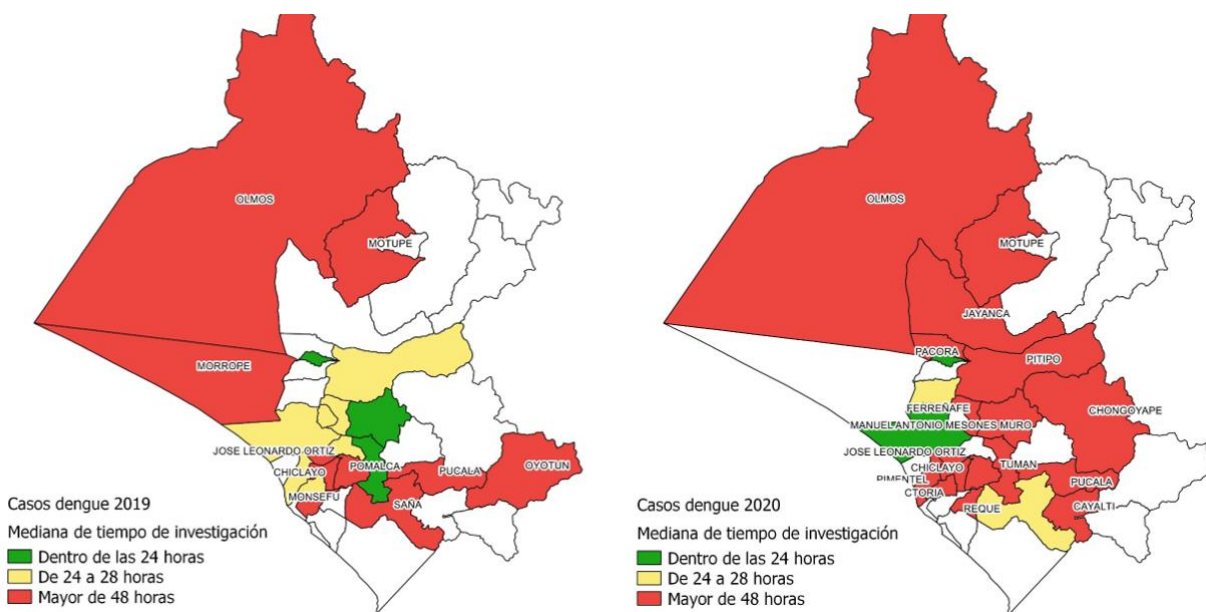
OLMOS
MOTUPE
MORROPE
JOSE LEONARDO ORTIZ
CHICLAYO
POMALCA
PUCALA
OYOTUN
MONSEFU
SAÑA

Casos dengue 2019
Mediana de tiempo de investigación
Dentro de las 24 horas
De 24 a 28 horas
Mayor de 48 horas

OLMOS
MOTUPE
JAYANCA
PACORA
PITIPO
FERREÑAFE
CHONGOYAPE
MANUEL ANTONIO MESONES MURO
JOSE LEONARDO ORTIZ
CHICLAYO
TUMAN
PIMENTEL
CTORIA
PUCALA
REQUE
CAYALTI

Casos dengue 2020
Mediana de tiempo de investigación
Dentro de las 24 horas
De 24 a 28 horas
Mayor de 48 horas